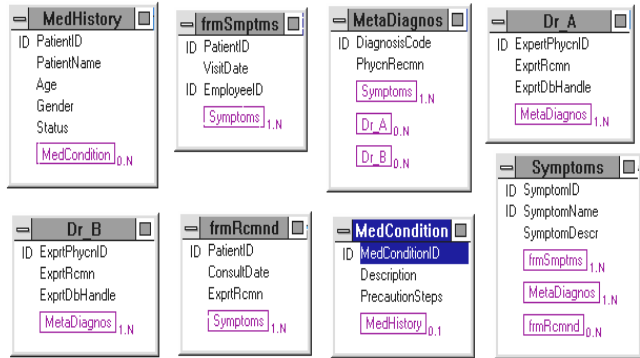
MedHistory
ID PatientID
PatientName
Age
Gender
Status
MedCondition 0..N

frmSmptms
ID PatientID
VisitDate
ID EmployeeID
Symptoms 1..N

MetaDiagnos
ID DiagnosisCode
PhycnRecmn
Symptoms 1..N
Dr_A 0..N
Dr_B 0..N

Dr_A
ID ExpertPhycnID
ExprtRcmn
ExprtDbHandle
MetaDiagnos 1..N

Dr_B
ID ExprtPhycnID
ExprtRcmn
ExprtDbHandle
MetaDiagnos 1..N

frmRcmnd
ID PatientID
ConsultDate
ExprtRcmn
Symptoms 1..N

MedCondition
ID MedConditionID
Description
PrecautionSteps
MedHistory 0..1

Symptoms
ID SymptomID
ID SymptomName
SymptomDescr
frmSmptms 1..N
MetaDiagnos 1..N
frmRcmnd 0..N